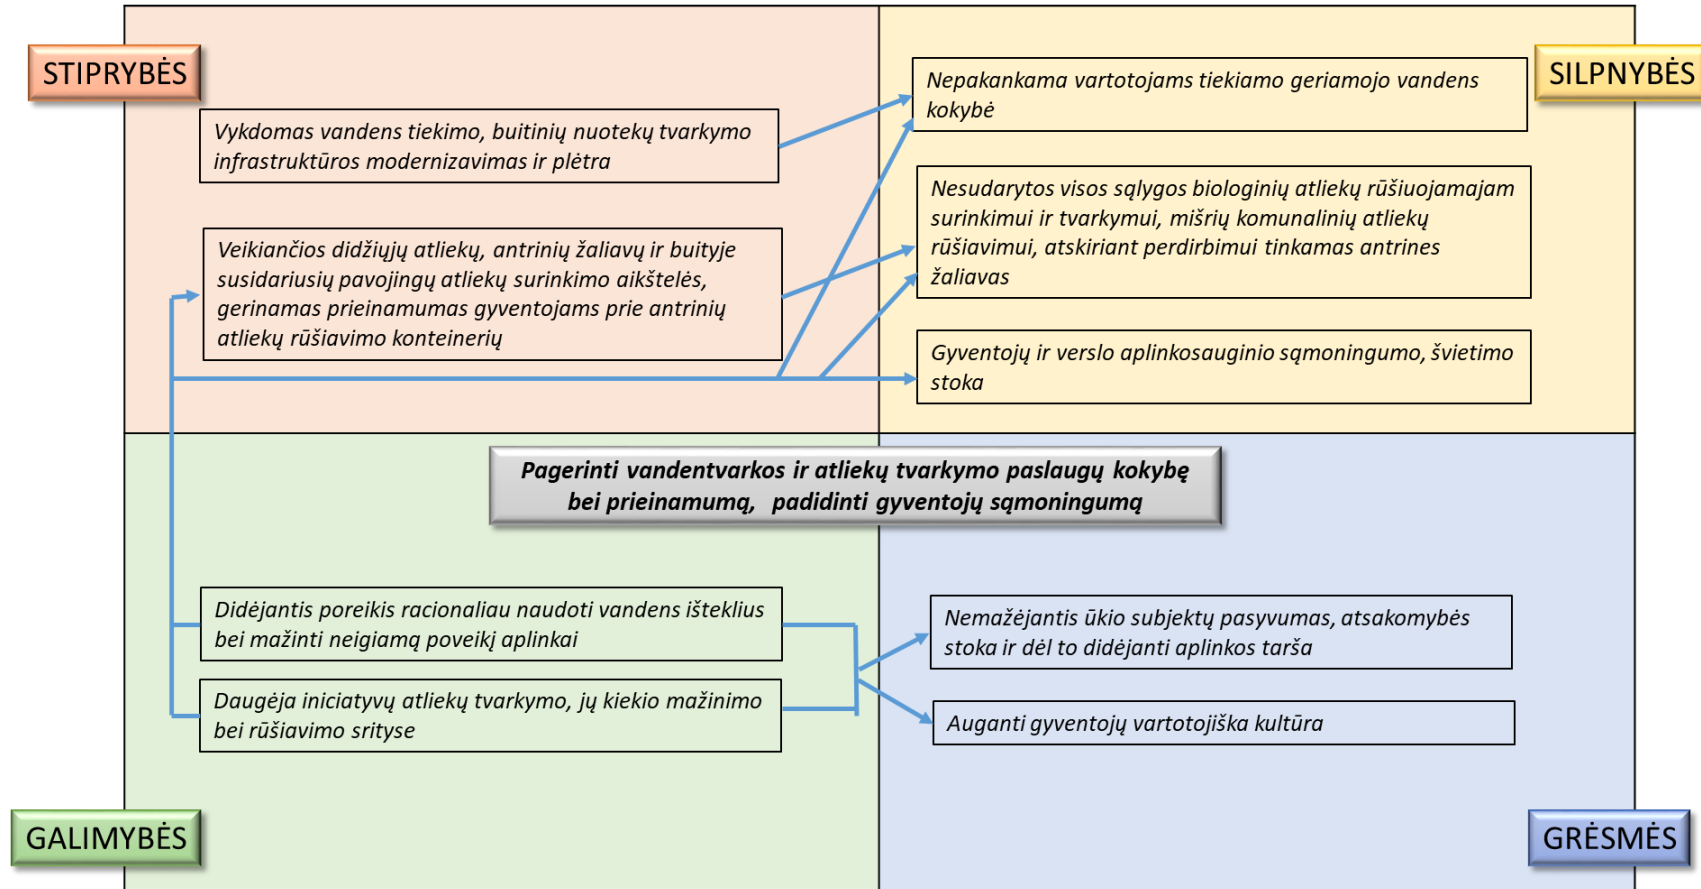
STIPRYBĖS

SILPNYBĖS

Vykdomas vandens tiekimo, buitinių nuotekų tvarkymo infrastruktūros modernizavimas ir plėtra

Nepakankama vartotojams tiekiamo geriamojo vandens kokybė

Nesudarytos visos sąlygos biologinių atliekų rūšiuojamajam surinkimui ir tvarkymui, mišrių komunalinių atliekų rūšiavimui, atskiriant perdirbimui tinkamas antrines žaliavas

Veikiančios didžiųjų atliekų, antrinių žaliavų ir buityje susidariusių pavojingų atliekų surinkimo aikštelės, gerinamas prieinamumas gyventojams prie antrinių atliekų rūšiavimo konteinerių

Gyventojų ir verslo aplinkosauginio sąmoningumo, švietimo stoka

Pagerinti vandentvarkos ir atliekų tvarkymo paslaugų kokybę bei prieinamumą, padidinti gyventojų sąmoningumą

Didėjantis poreikis racionaliau naudoti vandens išteklius bei mažinti neigiamą poveikį aplinkai

Nemažėjantis ūkio subjektų pasyvumas, atsakomybės stoka ir dėl to didėjanti aplinkos tarša

Daugėja iniciatyvų atliekų tvarkymo, jų kiekio mažinimo bei rūšiavimo srityse

Auganti gyventojų vartotojiška kultūra

GALIMYBĖS

GRĖSMĖS